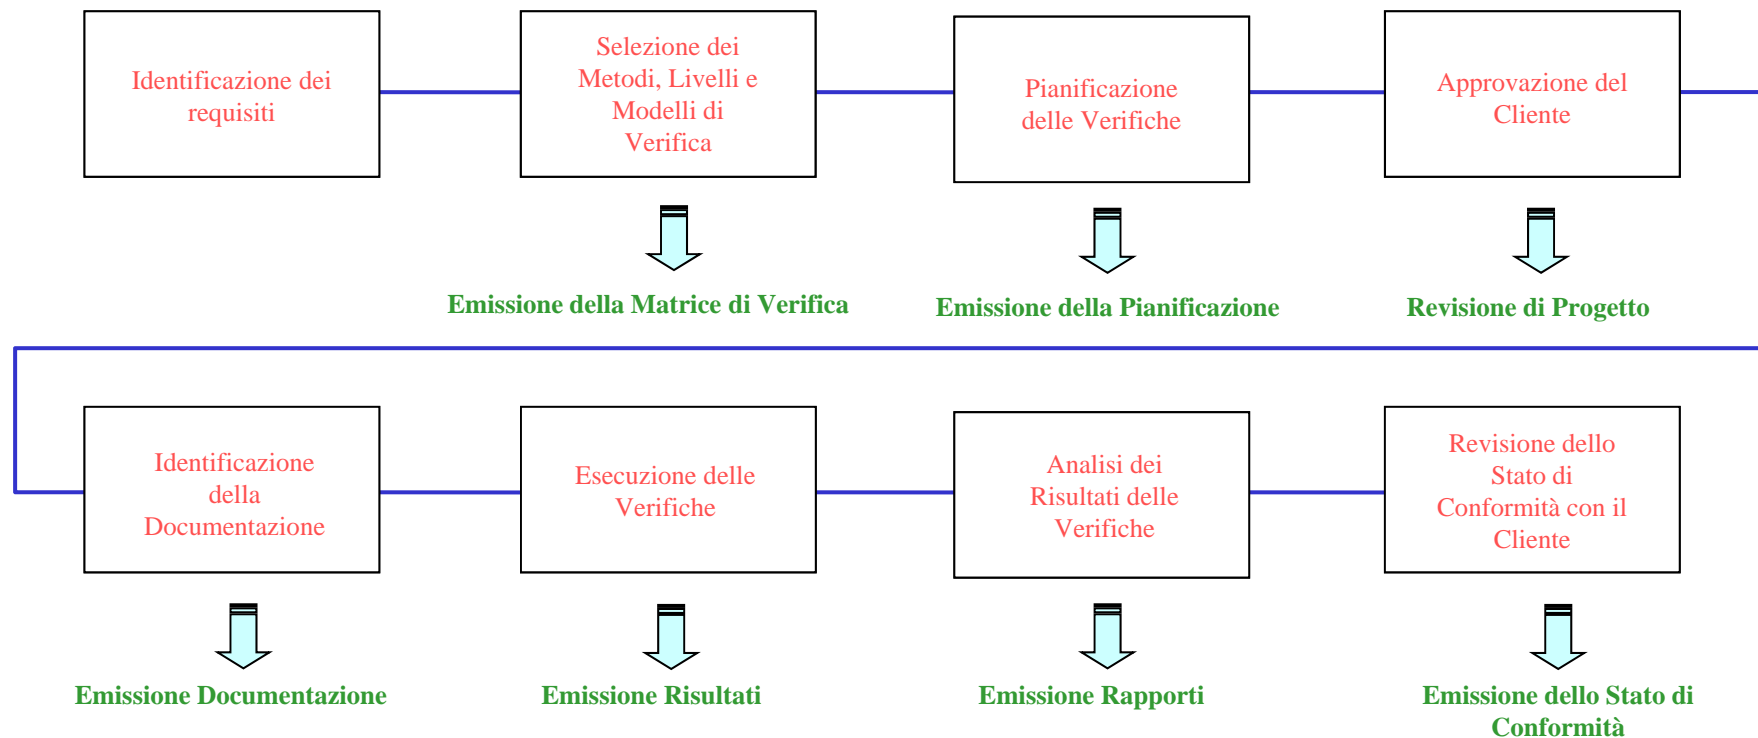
Identificazione dei requisiti

Selezione dei Metodi, Livelli e Modelli di Verifica

Emissione della Matrice di Verifica

Pianificazione delle Verifiche

Emissione della Pianificazione

Approvazione del Cliente

Revisione di Progetto

Identificazione della Documentazione

Emissione Documentazione

Esecuzione delle Verifiche

Emissione Risultati

Analisi dei Risultati delle Verifiche

Emissione Rapporti

Revisione dello Stato di Conformità con il Cliente

Emissione dello Stato di Conformità